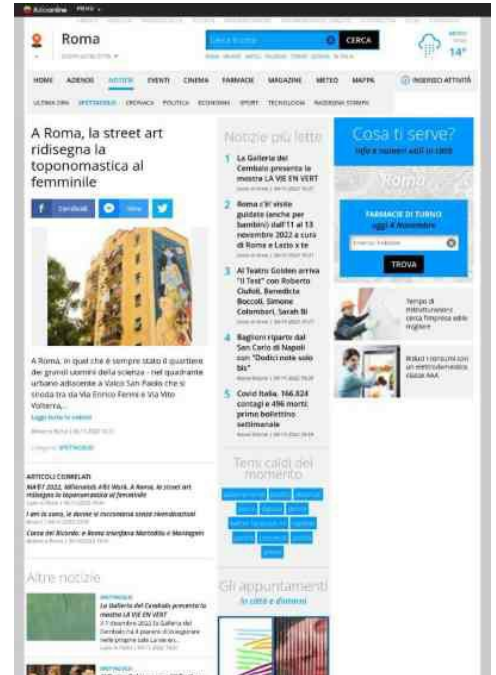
Roma

CERCA

14°

HOME AZIENDE NOTIZIE EVENTI CINEMA FARMACIE MAGAZINE METEO MAPPA INSERISCI ATTIVITÀ

ULTIMA ORA SPETTACOLO CRONACA POLITICA ECONOMIA SPORT TECNOLOGIA RASSEGNA STAMPA

A Roma, la street art ridisegna la toponomastica al femminile

Condividi Invia

A Roma, in quel che è sempre stato il quartiere dei grandi uomini della scienza - nel quadrante urbano adiacente a Valco San Paolo che si snoda tra via Enrico Fermi e Via Vito Volterra,...

Leggi tutta la notizia

Categoria: SPETTACOLO

ARTICOLI CORRELATI

Altre notizie

SPETTACOLO

La Galleria del Cembalo presenta la mostra LA VIE EN VERT

SPETTACOLO

Notizie più lette

1 La Galleria del Cembalo presenta la mostra LA VIE EN VERT

2 Roma s'è visite guidate (anche per bambini) dall'11 al 13 novembre 2022 a cura di Roma e Lazio x te

3 Al Teatro Golden arriva "Il Test" con Roberto Ciufoli, Benedicta Boccoli, Simone Colombari, Sarah Bi

4 Bagliori riparte dal San Carlo di Napoli con "Dodici note solo bis"

5 Covid Italia, 166.824 contagi e 496 morti, primo bollettino settimanale

Temi caldi del momento

Gli appuntamenti

In città e dintorni

Cosa ti serve?

FARMACIE DI TURNO

TROVA

Tempo di ristrutturazioni: cerca l'impresa edile migliore

Rifiuti i consumi con un elettrodomestico classe AAA